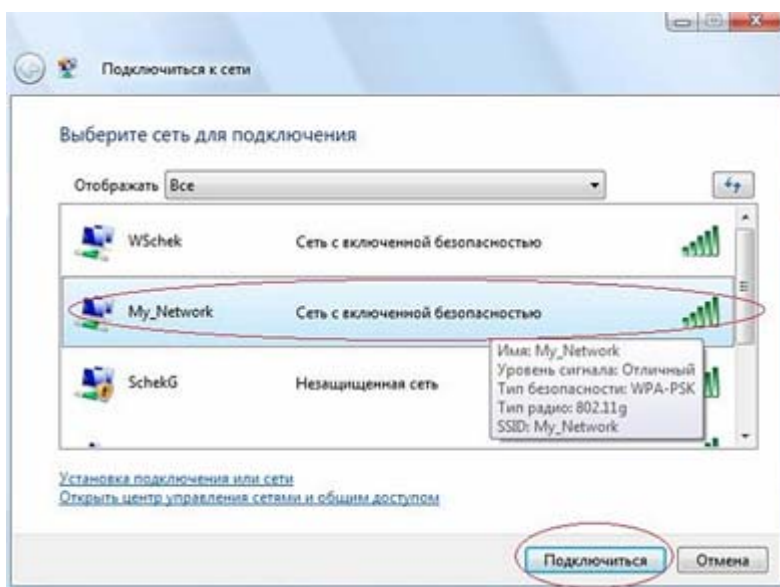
Подключиться к сети

Выберите сеть для подключения

Отображать Все

WSchek Сеть с включенной безопасностью

My_Network Сеть с включенной безопасностью

SchekG Незащищенная сеть

Имя: My_Network
Уровень сигнала: Отличный
Тип безопасности: WPA-PSK
Тип радио: 802.11g
SSID: My_Network

Установка подключения или сети
Открыть центр управления сетями и общим доступом

Подключиться Отмена